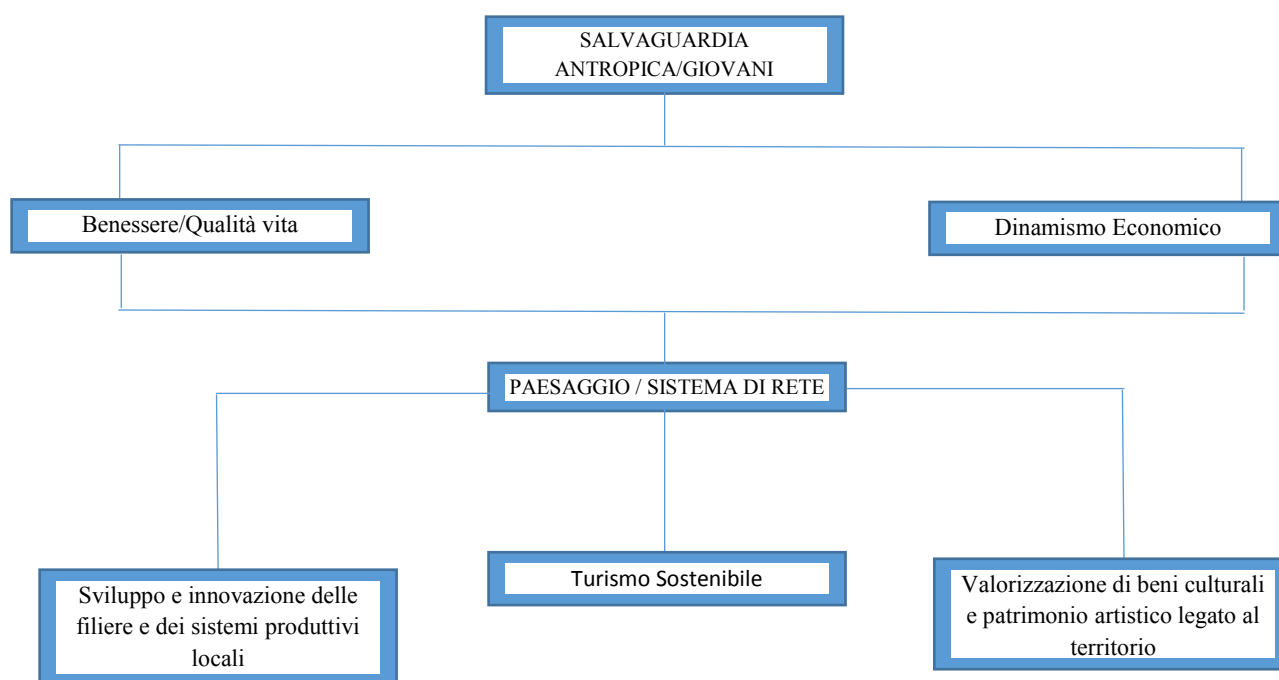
SALVAGUARDIA ANTROPICA/GIOVANI

Benessere/Qualità vita

Dinamismo Economico

PAESAGGIO / SISTEMA DI RETE

Sviluppo e innovazione delle filiere e dei sistemi produttivi locali

Turismo Sostenibile

Valorizzazione di beni culturali e patrimonio artistico legato al territorio